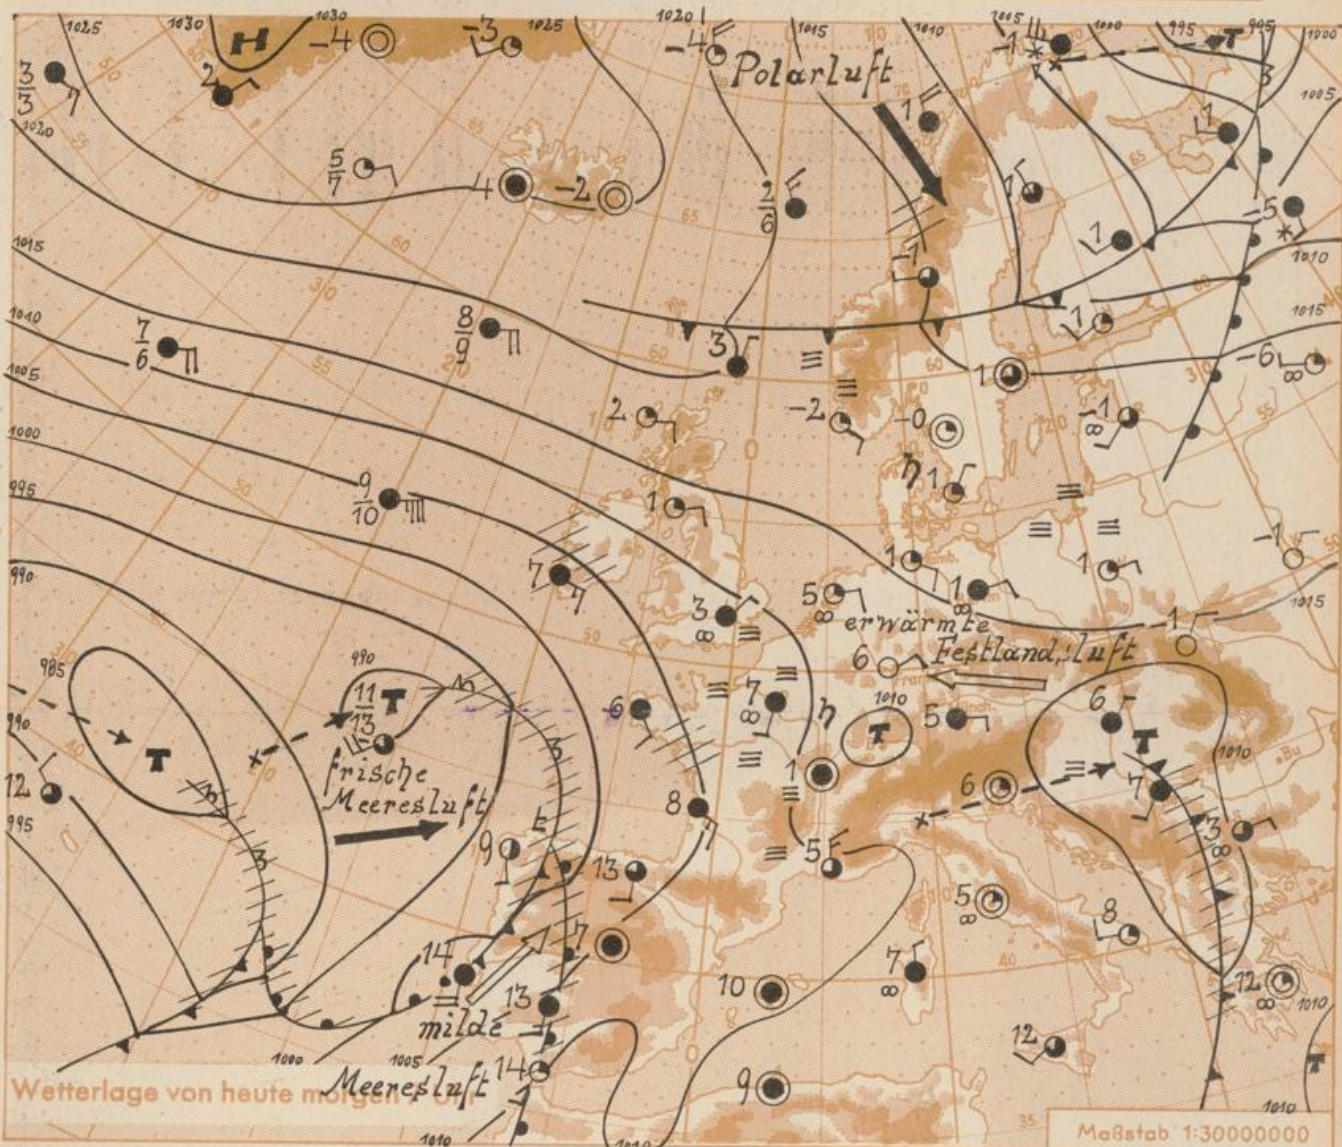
1025 1030 H 1030 −4 −3 1025 1020 −4 Polarluft 1015 1010 1005 1000 995 905 1000 1005

$\frac{3}{3}$ 2 1020 $\frac{5}{7}$ 4 −2 $\frac{2}{6}$ 1 1 1 −5 1010 1015

1015 1010 $\frac{7}{6}$ $\frac{8}{9}$ 3 −1 1 1 −6 1005 1000 2 −2 −0 −1 995 $\frac{9}{10}$ 1 1 990 7 1 1 1 −1 3 5 erwärmte 1015 −1 Festland:luft 6 985 990 $\frac{11}{13}$ T 6 7 1010 5 6 T T frische 1 6 7 12 Meeresluft 8 5 3 995 9 13 5 8 14 7 10 7 12 1010 13 milde 12 1000 1005 Meeresluft 14 9 1010 1010

Wetterlage von heute morgen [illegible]

Maßstab 1:30000000